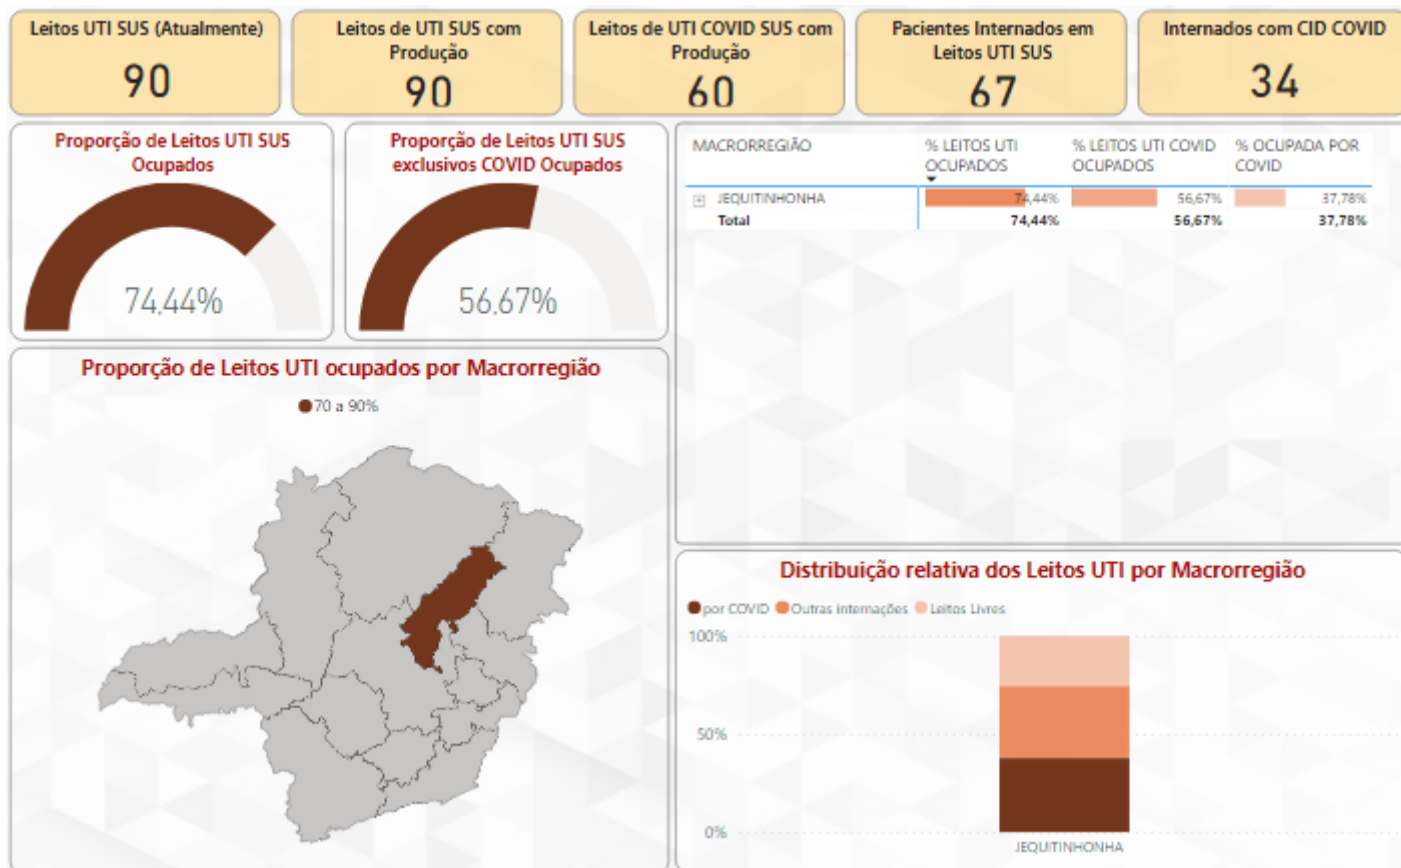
Leitos UTI SUS (Atualmente)
90

Leitos de UTI SUS com Produção
90

Leitos de UTI COVID SUS com Produção
60

Pacientes Internados em Leitos UTI SUS
67

Internados com CID COVID
34

Proporção de Leitos UTI SUS Ocupados
74,44%

Proporção de Leitos UTI SUS exclusivos COVID Ocupados
56,67%

| MACRORREGIÃO | % LEITOS UTI OCUPADOS | % LEITOS UTI COVID OCUPADOS | % OCUPADA POR COVID |
|---|---|---|---|
| JEQUITINHONHA | 74,44% | 56,67% | 37,78% |
| Total | 74,44% | 56,67% | 37,78% |

Proporção de Leitos UTI ocupados por Macrorregião
70 a 90%

Distribuição relativa dos Leitos UTI por Macrorregião
por COVID Outras internações Leitos Livres
100%
50%
0%
JEQUITINHONHA